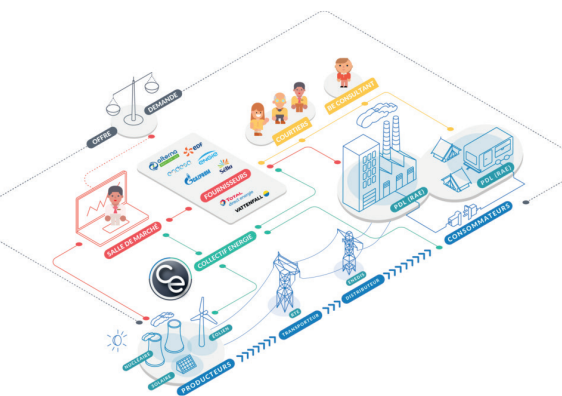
OFFRE
DEMANDE
BE CONSULTANT
COURTIERS
alterna
EDF
ekWateur
ENGIE
Butagaz
Sowee
Total
Direct Énergie
VATTENFALL
FOURNISSEURS
SALLE DE MARCHÉ
COLLECTIF ÉNERGIE
PDL (RAE)
PDL (RAE)
CONSOMMATEURS
ENEDIS
DISTRIBUTEUR
RTE
TRANSPORTEUR
NUCLÉAIRE
ÉOLIEN
SOLAIRE
PRODUCTEURS